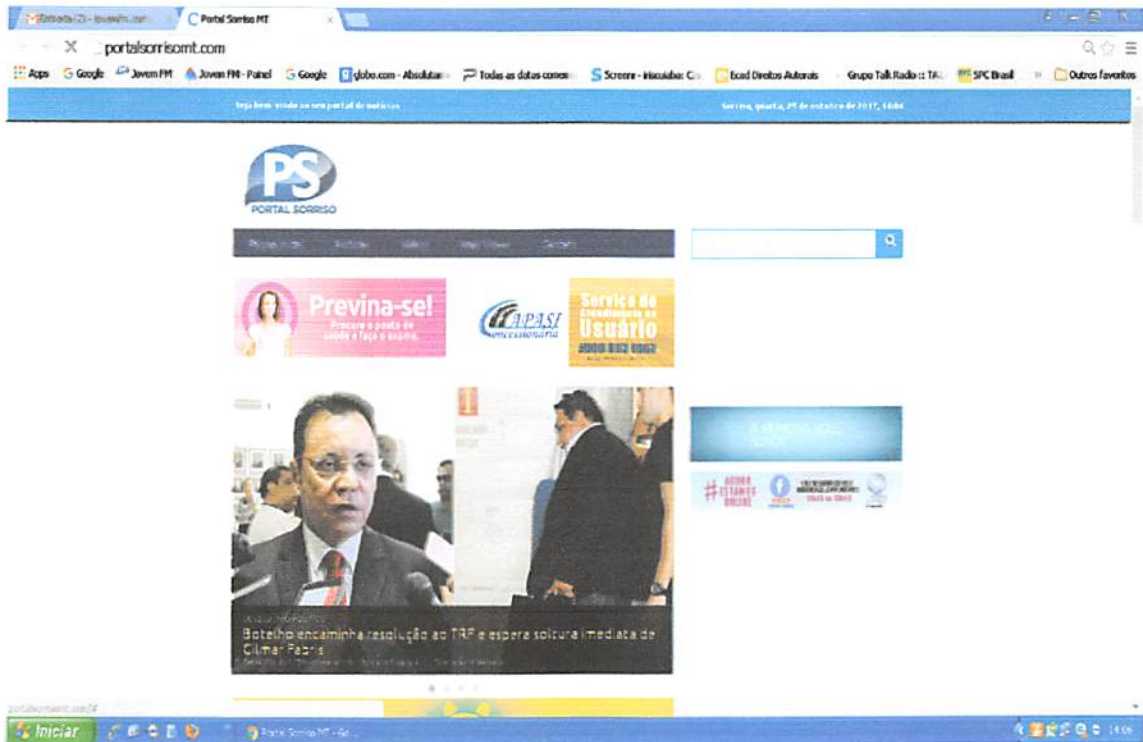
Entrada (2) - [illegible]
Portal Sorriso MT
portalsorrisomt.com
Apps Google Jovem FM Jovem FM - Painel Google globo.com - Absolutam Todas as datas comem Screere - inscrições C Ecad Direitos Autorais Grupo Talk Radio :: TAL SPC Brasil Outros favoritos
Seja bem-vindo ao seu portal de notícias
Sorriso, quarta, 25 de outubro de 2017, 14h6
PS
PORTAL SORRISO
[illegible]
Previna-se!
Procure o posto de saúde e faça o exame.
CAPASI concessionária
Serviço de Atendimento ao Usuário
0800 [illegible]
Botelho encaminha resolução ao TRF e espera soltura imediata de Cilmar Fabris
#AGORA ESTAMOS ONLINE
Iniciar
Portal Sorriso MT - Go...
14:06